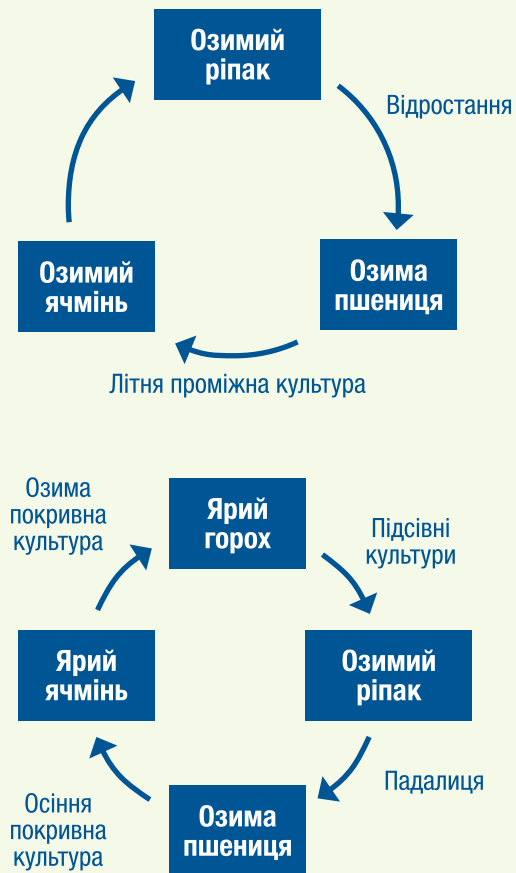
Озимий ріпак

Відростання

Озима пшениця

Літня проміжна культура

Озимий ячмінь

Озима покривна культура

Ярий горох

Підсівні культури

Озимий ріпак

Падалиця

Озима пшениця

Осіння покривна культура

Ярий ячмінь